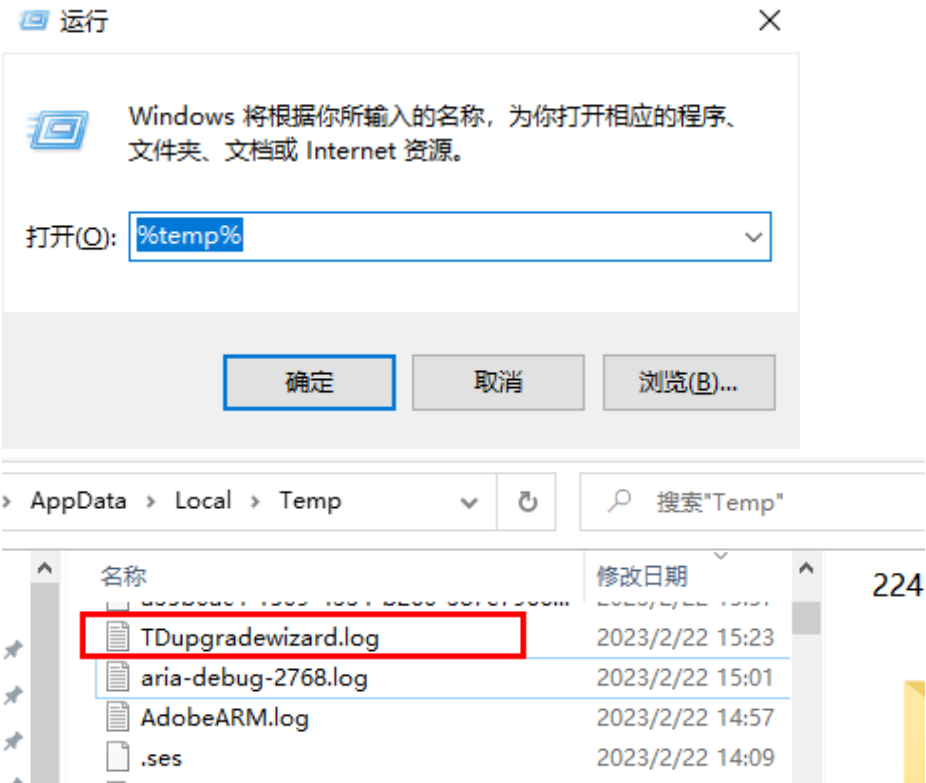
运行

Windows 将根据你所输入的名称，为你打开相应的程序、文件夹、文档或 Internet 资源。

打开(O): %temp%

确定 取消 浏览(B)...

› AppData › Local › Temp

搜索"Temp"

名称 修改日期

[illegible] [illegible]

TDupgradewizard.log 2023/2/22 15:23

aria-debug-2768.log 2023/2/22 15:01

AdobeARM.log 2023/2/22 14:57

.ses 2023/2/22 14:09

224